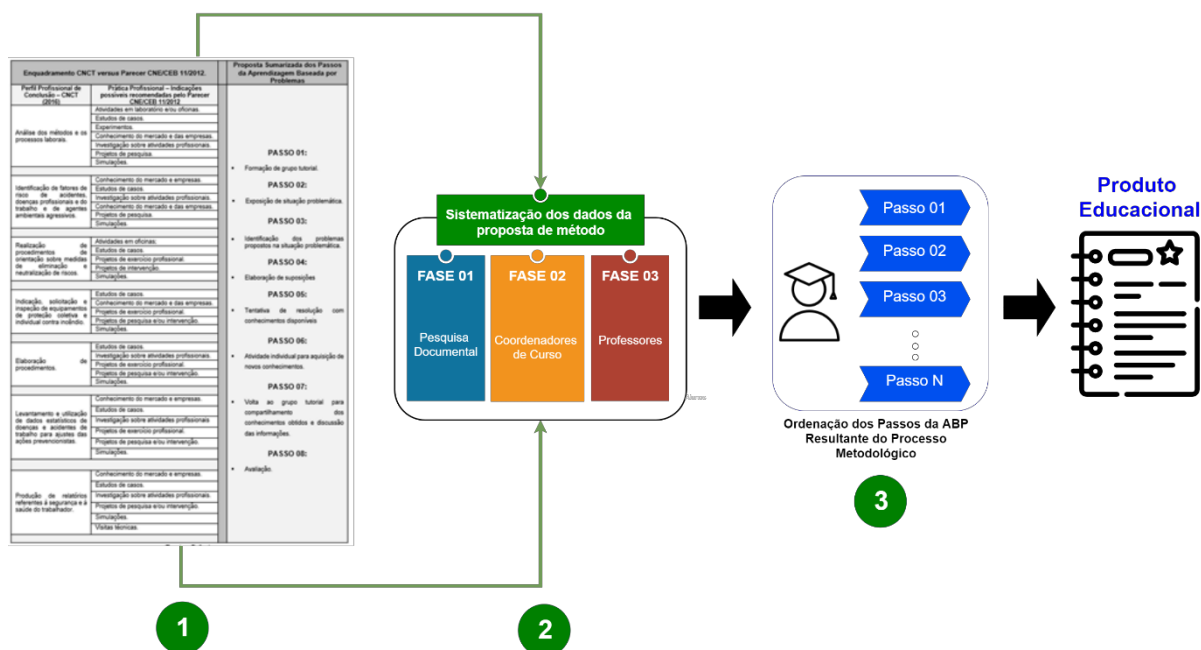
Enquadramento CNCT versus Parecer CNE/CEB 11/2012.

| Perfil Profissional de Conclusão – CNCT (2016) | Prática Profissional – Indicações possíveis recomendadas pelo Parecer CNE/CEB 11/2012 |
|---|---|
| Análise dos métodos e os processos laborais. | Atividades em laboratório e/ou oficinas. |
| | Estudos de casos. |
| | Experimentos. |
| | Conhecimento do mercado e das empresas. |
| | Investigação sobre atividades profissionais. |
| | Projetos de pesquisa. |
| | Simulações. |
| Identificação de fatores de risco de acidentes, doenças profissionais e do trabalho e de agentes ambientais agressivos. | Conhecimento do mercado e das empresas. |
| | Estudos de casos. |
| | Investigação sobre atividades profissionais. |
| | Conhecimento do mercado e das empresas. |
| | Projetos de pesquisa. |
| | Simulações. |
| Realização de procedimentos de orientação sobre medidas de eliminação e neutralização de riscos. | Atividades em oficinas. |
| | Estudos de casos. |
| | Projetos de exercício profissional. |
| | Projetos de intervenção. |
| | Simulações. |
| Indicação, solicitação e inspeção de equipamentos de proteção coletiva e individual contra incêndio. | Estudos de casos. |
| | Conhecimento do mercado e das empresas. |
| | Projetos de exercício profissional. |
| | Projetos de pesquisa e/ou intervenção. |
| | Simulações. |
| Elaboração de procedimentos. | Estudos de casos. |
| | Investigação sobre atividades profissionais. |
| | Projetos de exercício profissional. |
| | Projetos de pesquisa e/ou intervenção. |
| | Simulações. |
| Levantamento e utilização de dados estatísticos de doenças e acidentes de trabalho para ajustes das ações prevencionistas. | Conhecimento do mercado e empresas. |
| | Estudos de casos. |
| | Investigação sobre atividades profissionais. |
| | Projetos de exercício profissional. |
| | Projetos de pesquisa e/ou intervenção. |
| | Simulações. |
| Produção de relatórios referentes à segurança e à saúde do trabalhador. | Conhecimento do mercado e empresas. |
| | Estudos de casos. |
| | Investigação sobre atividades profissionais. |
| | Projetos de pesquisa e/ou intervenção. |
| | Simulações. |
| | Visitas técnicas. |

Proposta Sumarizada dos Passos da Aprendizagem Baseada por Problemas

PASSO 01:
• Formação do grupo tutorial.
PASSO 02:
• Exposição da situação problemática.
PASSO 03:
• Identificação dos problemas propostos na situação problemática.
PASSO 04:
• Elaboração de suposições.
PASSO 05:
• Tentativa de resolução com conhecimentos disponíveis.
PASSO 06:
• Atividade individual para aquisição de novos conhecimentos.
PASSO 07:
• Volta ao grupo tutorial para compartilhamento dos conhecimentos obtidos e discussão das informações.
PASSO 08:
• Avaliação.

Sistematização dos dados da proposta de método

FASE 01
Pesquisa Documental

FASE 02
Coordenadores de Curso

FASE 03
Professores

Passo 01
Passo 02
Passo 03
Passo N

Ordenação dos Passos da ABP Resultante do Processo Metodológico

Produto Educacional

1
2
3